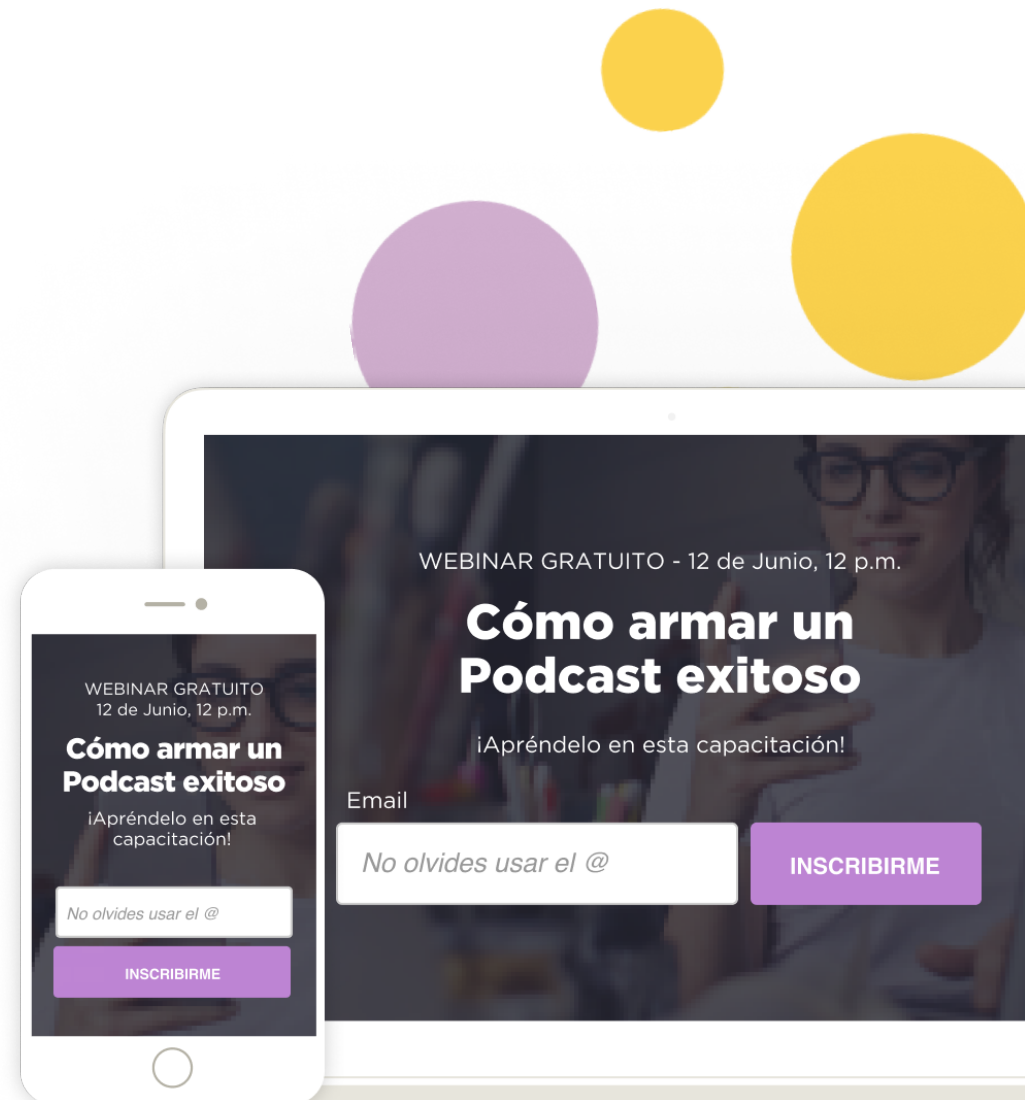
WEBINAR GRATUITO
12 de Junio, 12 p.m.

Cómo armar un Podcast exitoso

¡Apréndelo en esta capacitación!

No olvides usar el @

INSCRIBIRME

WEBINAR GRATUITO - 12 de Junio, 12 p.m.

Cómo armar un Podcast exitoso

¡Apréndelo en esta capacitación!

Email

No olvides usar el @

INSCRIBIRME